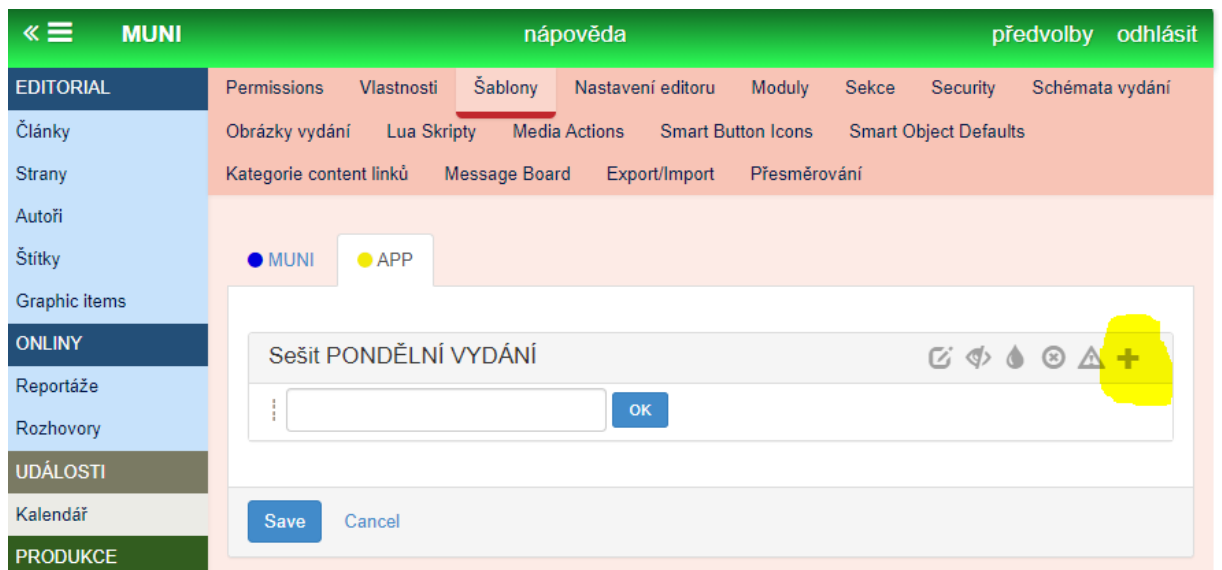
« ☰ MUNI

nápověda

předvolby odhlásit

EDITORIAL
Články
Strany
Autoři
Štítky
Graphic items
ONLINY
Reportáže
Rozhovory
UDÁLOSTI
Kalendář
PRODUKCE

Permissions Vlastnosti Šablony Nastavení editoru Moduly Sekce Security Schémata vydání Obrázky vydání Lua Skripty Media Actions Smart Button Icons Smart Object Defaults Kategorie content linků Message Board Export/Import Přesměrování

MUNI APP

Sešit PONDĚLNÍ VYDÁNÍ

OK

Save Cancel